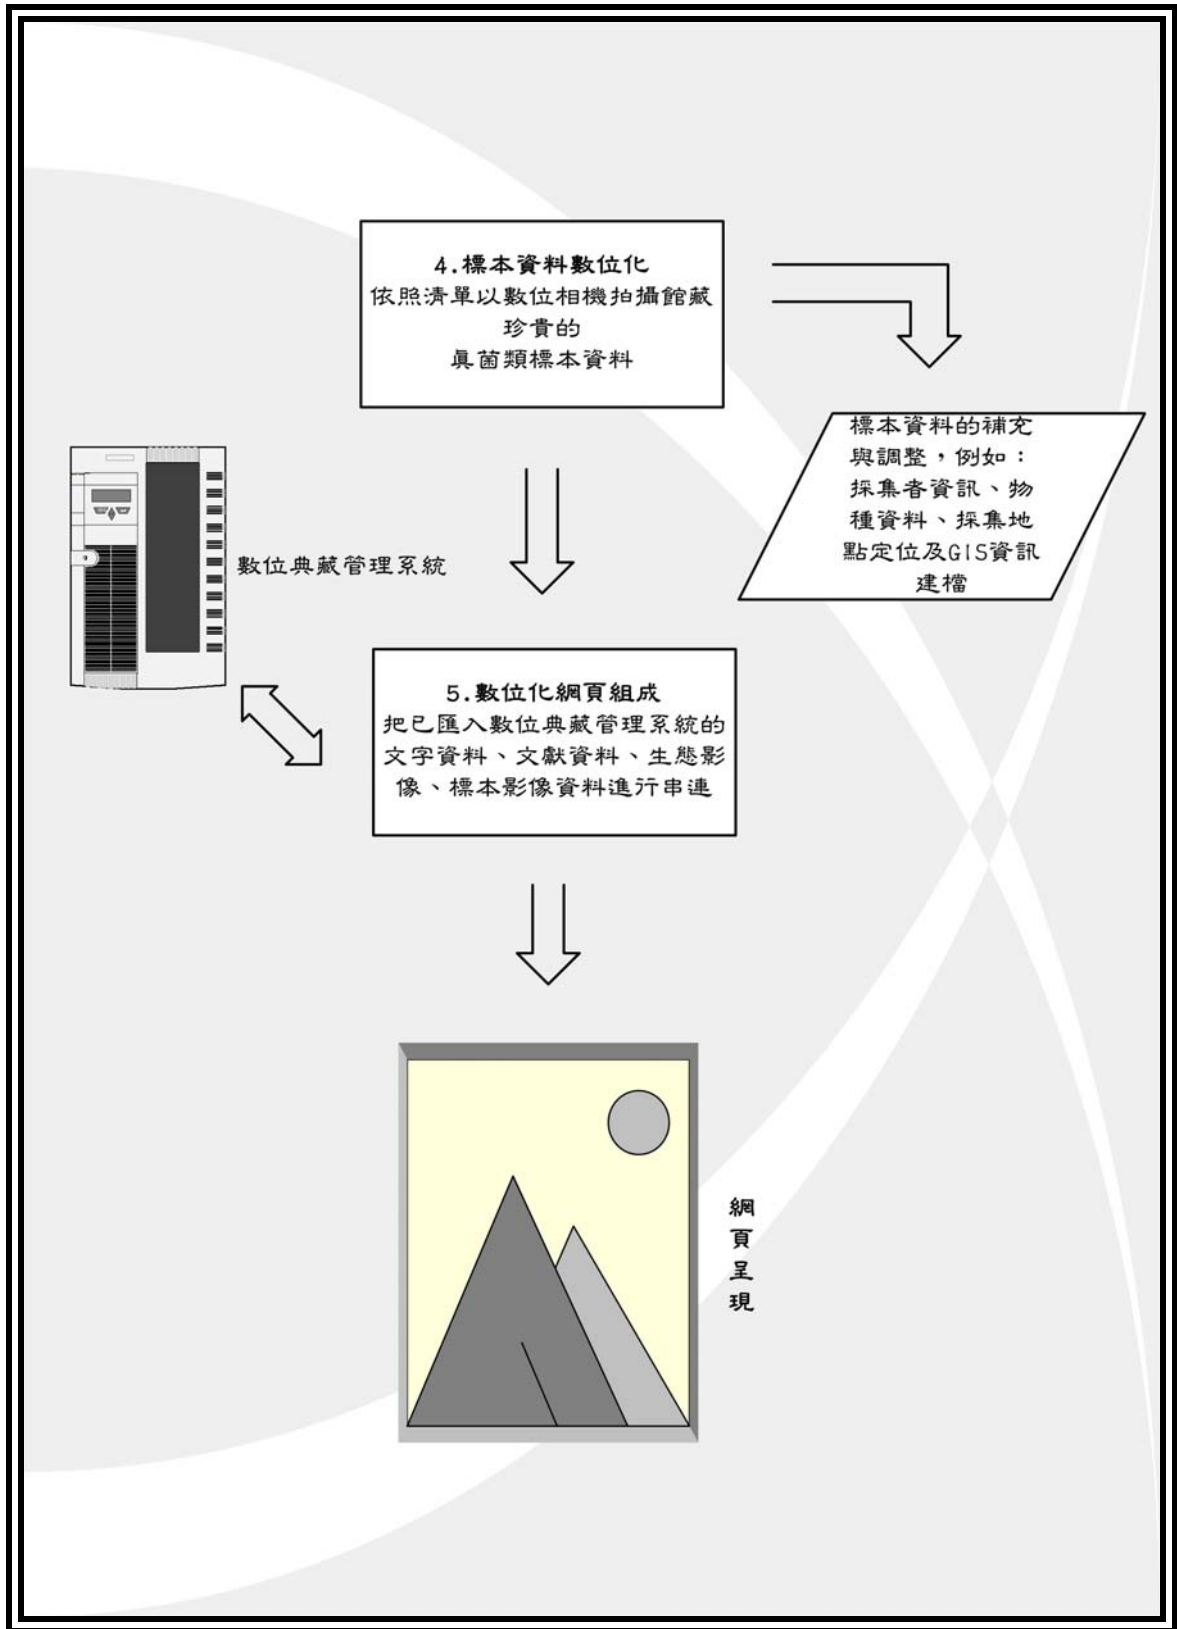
4.標本資料數位化
依照清單以數位相機拍攝館藏珍貴的
真菌類標本資料

標本資料的補充與調整，例如：採集者資訊、物種資料、採集地點定位及GIS資訊建檔

數位典藏管理系統

5.數位化網頁組成
把已匯入數位典藏管理系統的文字資料、文獻資料、生態影像、標本影像資料進行串連

網頁呈現